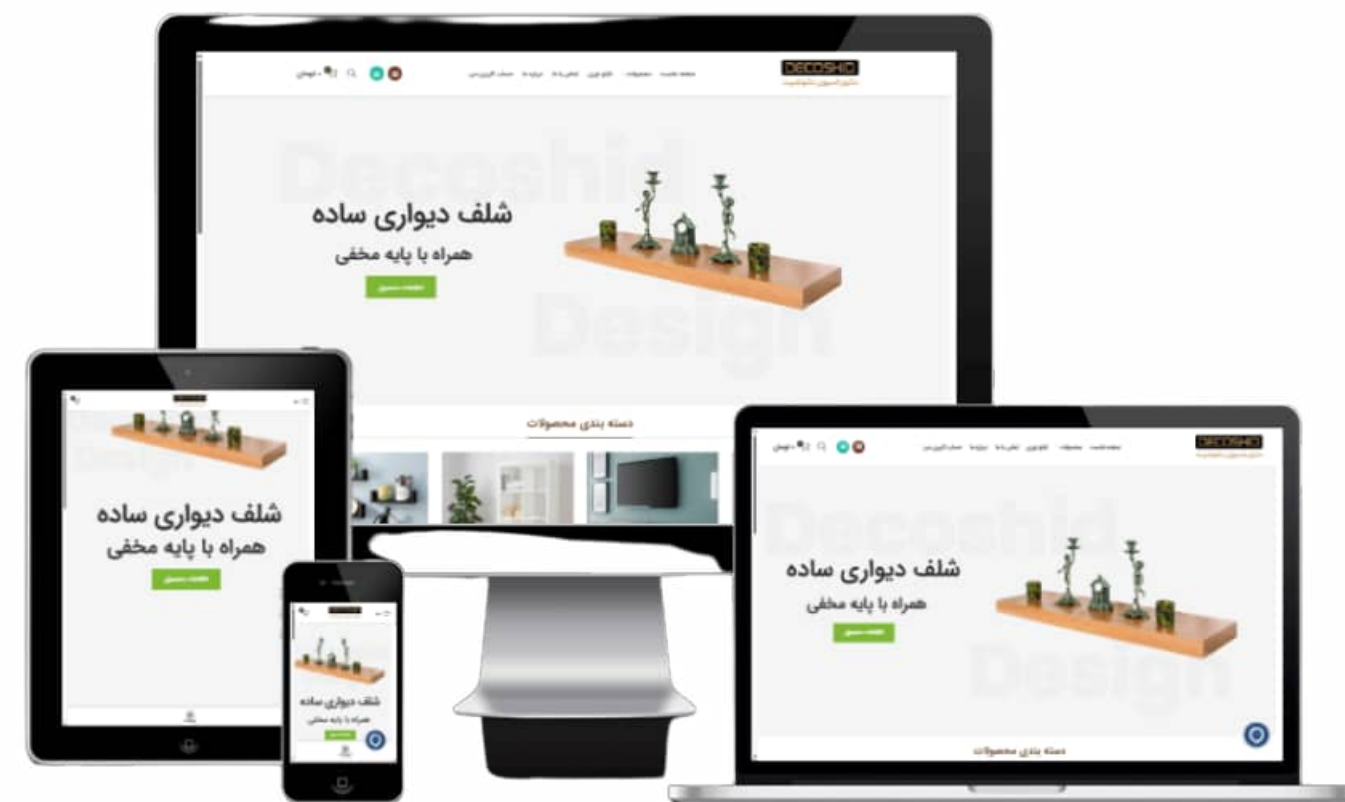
DECOSHID

Decoshid

شلف دیواری ساده

همراه با پایه مخفی

Design

دسته بندی محصولات

DECOSHID

Decoshid

شلف دیواری ساده

همراه با پایه مخفی

Design

دسته بندی محصولات

شلف دیواری ساده

همراه با پایه مخفی

شلف دیواری ساده

همراه با پایه مخفی